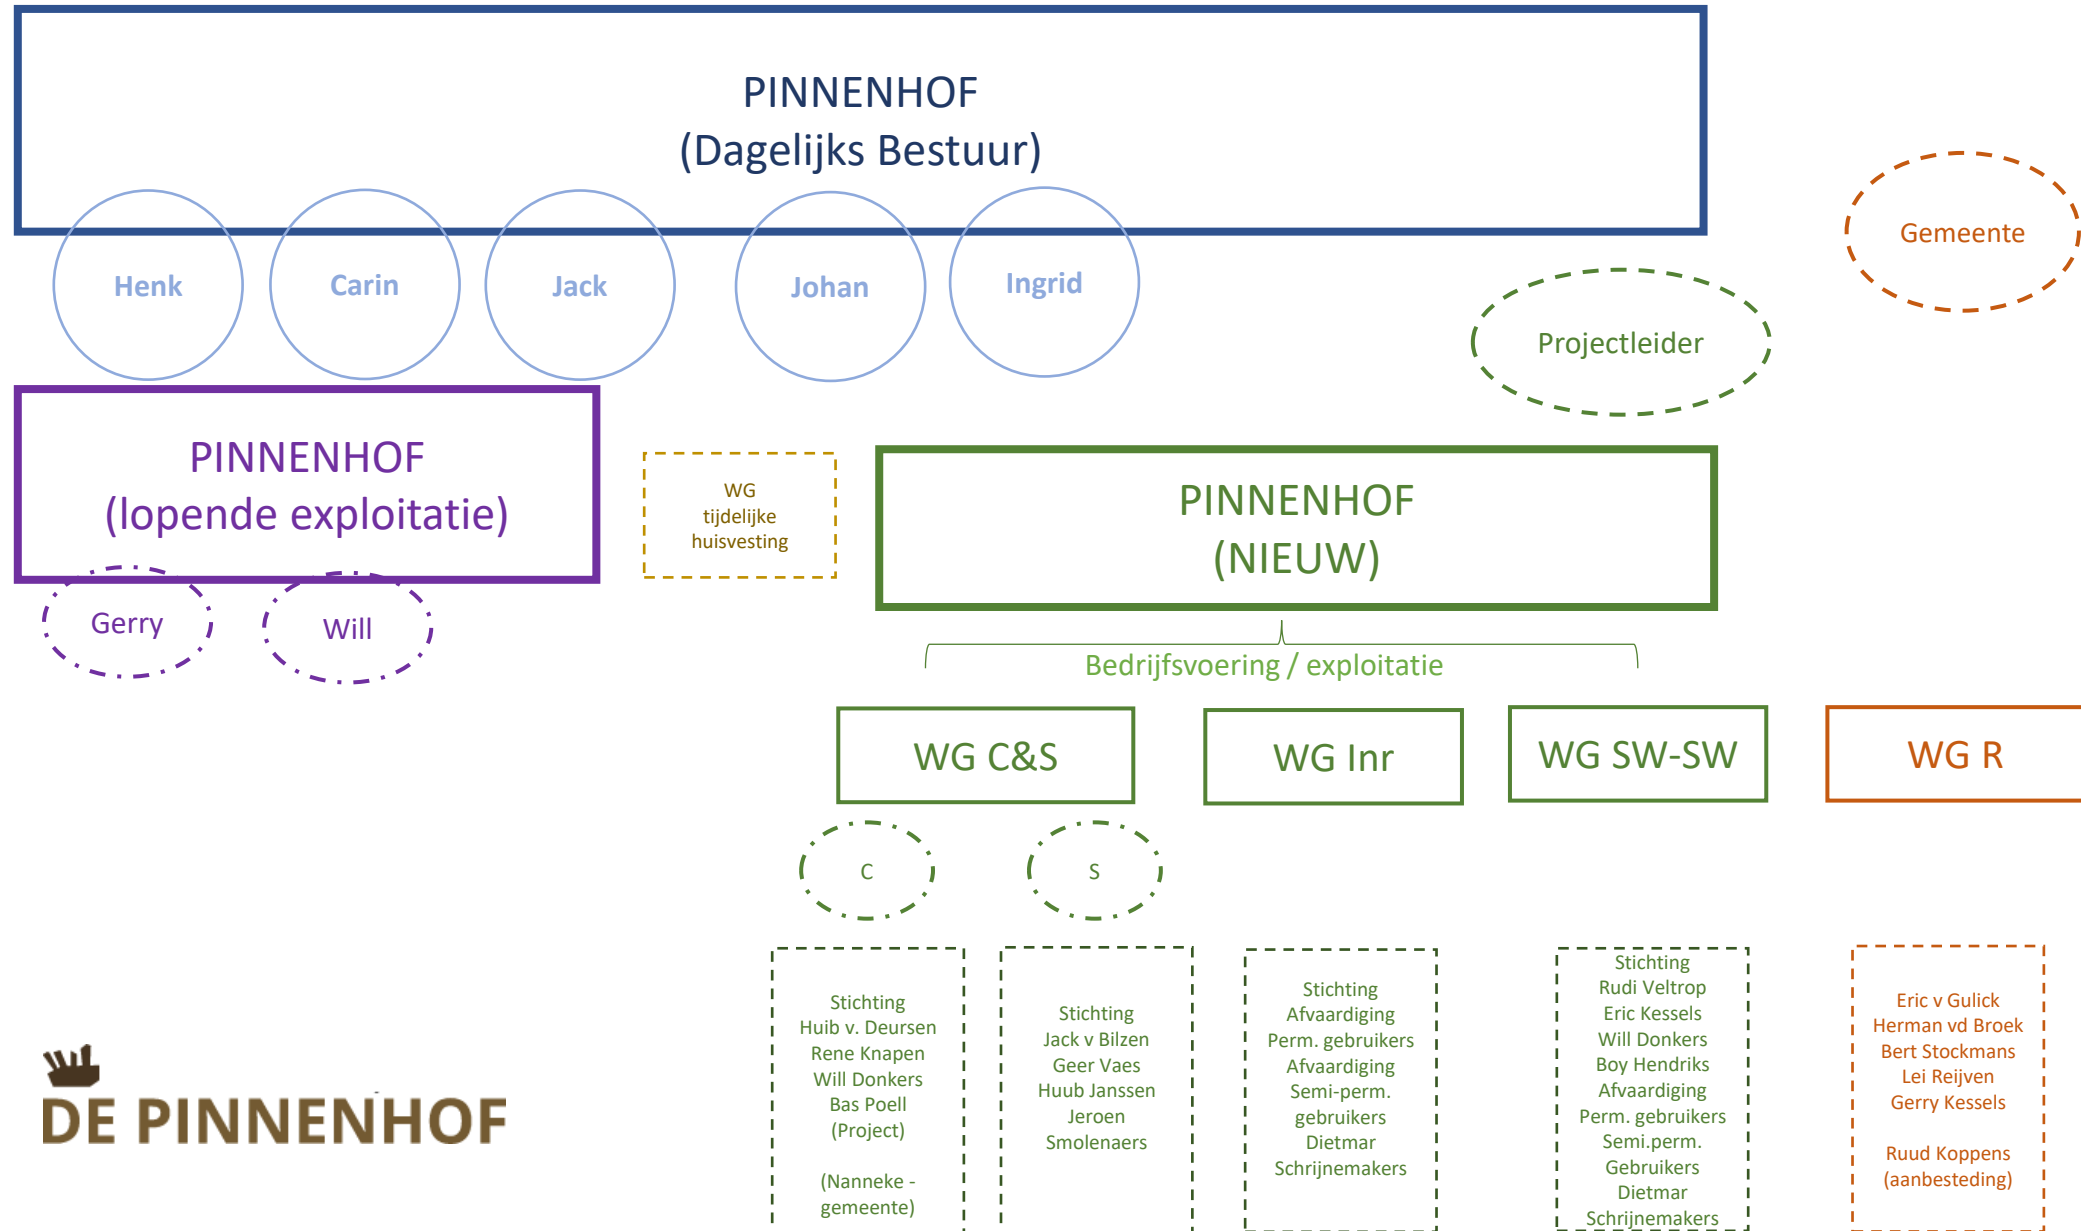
PINNENHOF
(Dagelijks Bestuur)

Henk

Carin

Jack

Johan

Ingrid

Gemeente

Projectleider

PINNENHOF
(lopende exploitatie)

Gerry

Will

WG
tijdelijke
huisvesting

PINNENHOF
(NIEUW)

Bedrijfsvoering / exploitatie

WG C&S

WG Inr

WG SW-SW

WG R

C

S

Stichting
Huib v. Deursen
Rene Knapen
Will Donkers
Bas Poell
(Project)

(Nanneke - gemeente)

Stichting
Jack v Bilzen
Geer Vaes
Huub Janssen
Jeroen
Smolenaers

Stichting
Afvaardiging
Perm. gebruikers
Afvaardiging
Semi-perm.
gebruikers
Dietmar
Schrijnemakers

Stichting
Rudi Veltrop
Eric Kessels
Will Donkers
Boy Hendriks
Afvaardiging
Perm. gebruikers
Semi.perm.
Gebruikers
Dietmar
Schrijnemakers

Eric v Gulick
Herman vd Broek
Bert Stockmans
Lei Reijven
Gerry Kessels

Ruud Koppens
(aanbesteding)

DE PINNENHOF